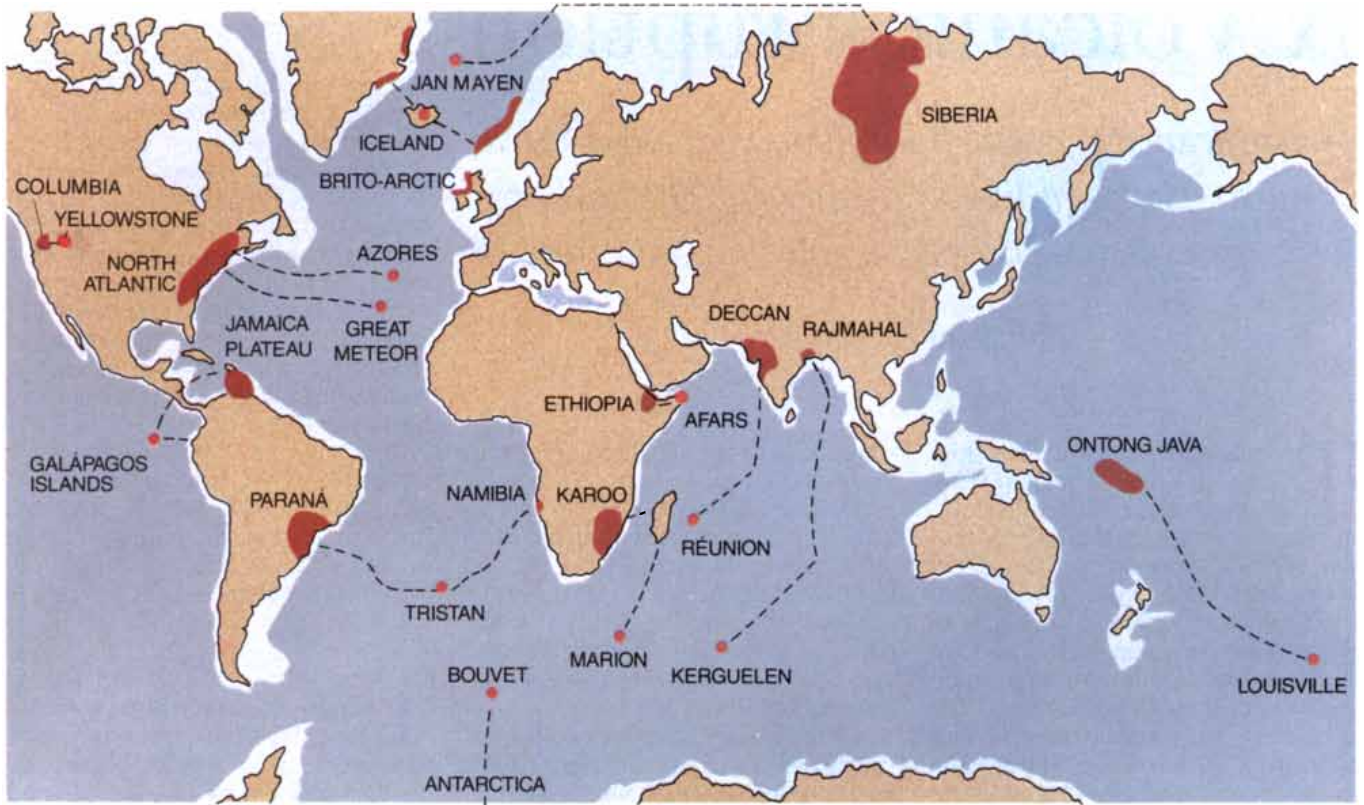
JAN MAYEN
SIBERIA
ICELAND
BRITO-ARCTIC
COLUMBIA
YELLOWSTONE
NORTH ATLANTIC
AZORES
GREAT METEOR
JAMAICA PLATEAU
DECCAN
RAJMAHAL
ETHIOPIA
AFARS
GALÁPAGOS ISLANDS
ONTONG JAVA
NAMIBIA
KAROO
PARANÁ
RÉUNION
TRISTAN
MARION
KERGUELEN
BOUVET
LOUISVILLE
ANTARCTICA